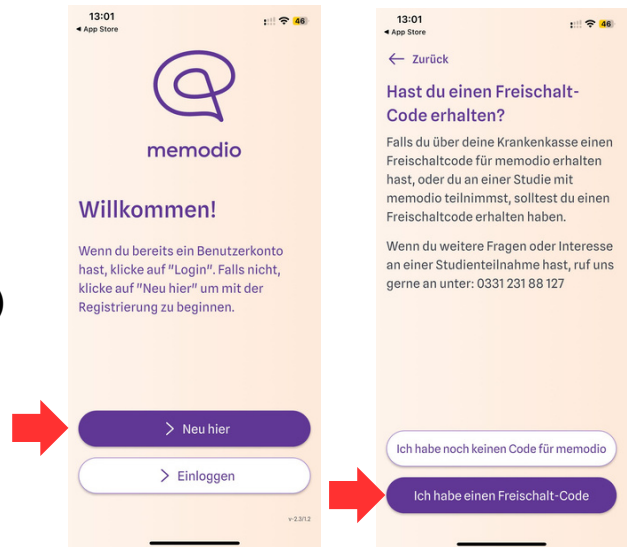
13:01
◂ App Store
46

memodio

Willkommen!

Wenn du bereits ein Benutzerkonto hast, klicke auf "Login". Falls nicht, klicke auf "Neu hier" um mit der Registrierung zu beginnen.

Neu hier

Einloggen

v-2.3/1.2

13:01
◂ App Store
46

Zurück

Hast du einen Freischalt-Code erhalten?

Falls du über deine Krankenkasse einen Freischaltcode für memodio erhalten hast, oder du an einer Studie mit memodio teilnimmst, solltest du einen Freischaltcode erhalten haben.

Wenn du weitere Fragen oder Interesse an einer Studienteilnahme hast, ruf uns gerne an unter: 0331 231 88 127

Ich habe noch keinen Code für memodio

Ich habe einen Freischalt-Code